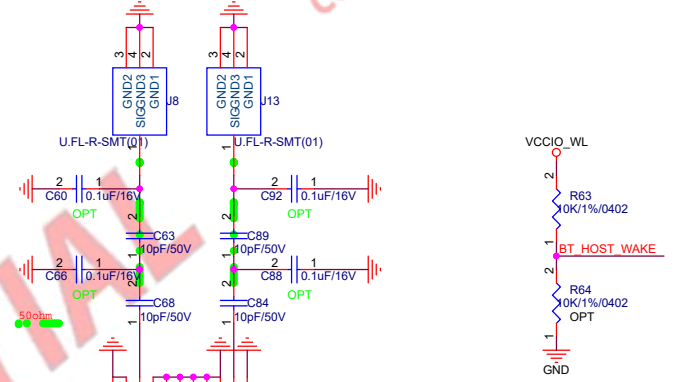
3 4 2
GND2 SIGGND3 GND1
J8
U.FL-R-SMT(01)
1
3 4 2
GND2 SIGGND3 GND1
J13
U.FL-R-SMT(01)
1
2 1
C60 0.1uF/16V
OPT
C63
10pF/50V
2 1
C66 0.1uF/16V
OPT
C68
10pF/50V
50ohm
2 1
C92 0.1uF/16V
OPT
C89
10pF/50V
2 1
C88 0.1uF/16V
OPT
C84
10pF/50V
VCCIO_WL
2
R63
10K/1%/0402
1
BT_HOST_WAKE
2
R64
10K/1%/0402
OPT
1
GND